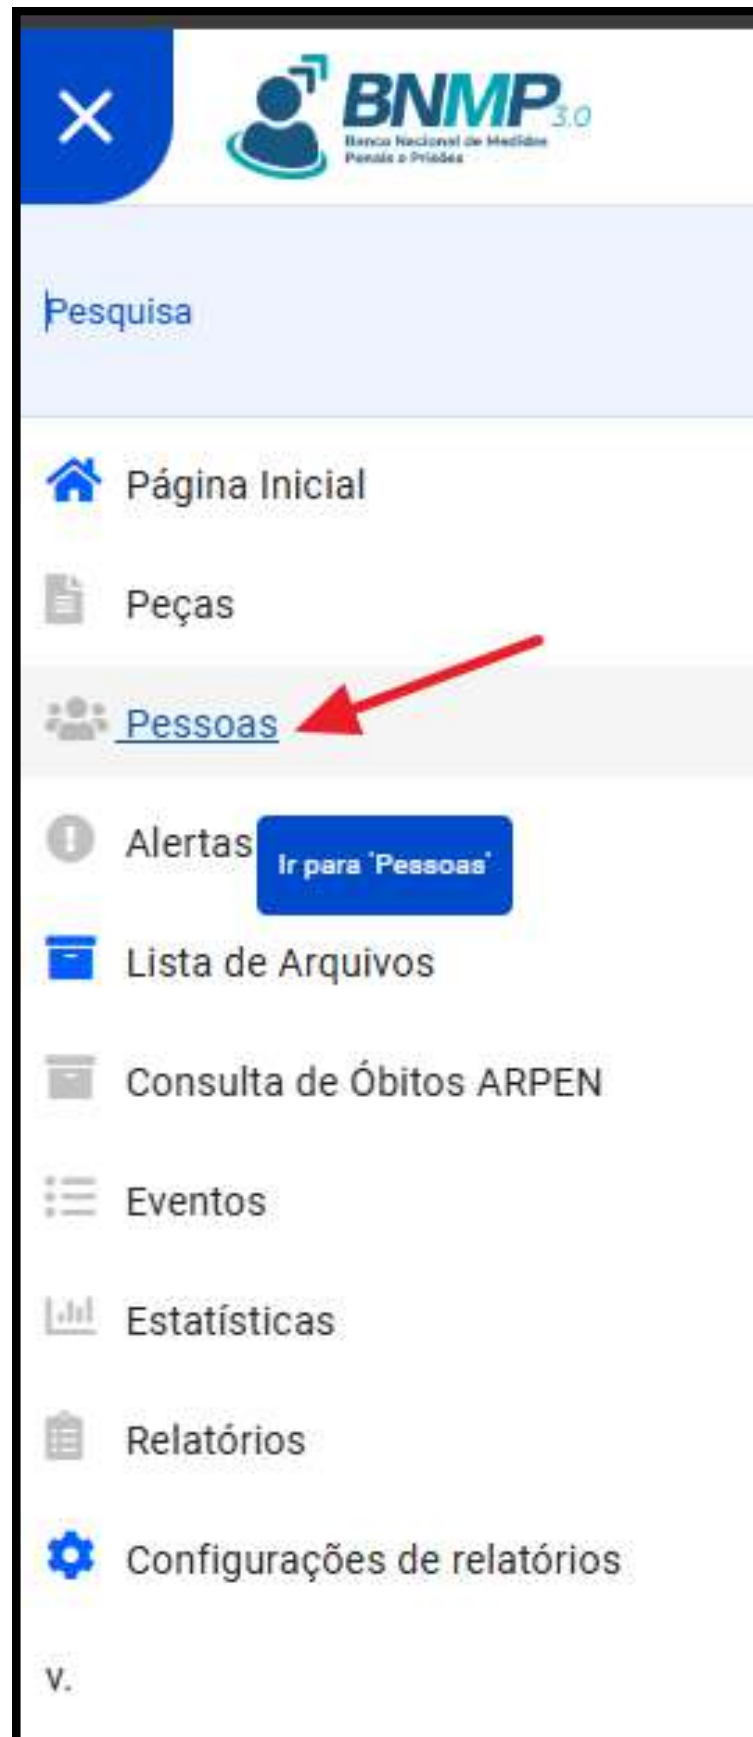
BNMP 3.0
Banco Nacional de Medidas Penais e Prisões

Pesquisa

Página Inicial

Peças

Pessoas

Alertas

Ir para 'Pessoas'

Lista de Arquivos

Consulta de Óbitos ARPEN

Eventos

Estatísticas

Relatórios

Configurações de relatórios

V.